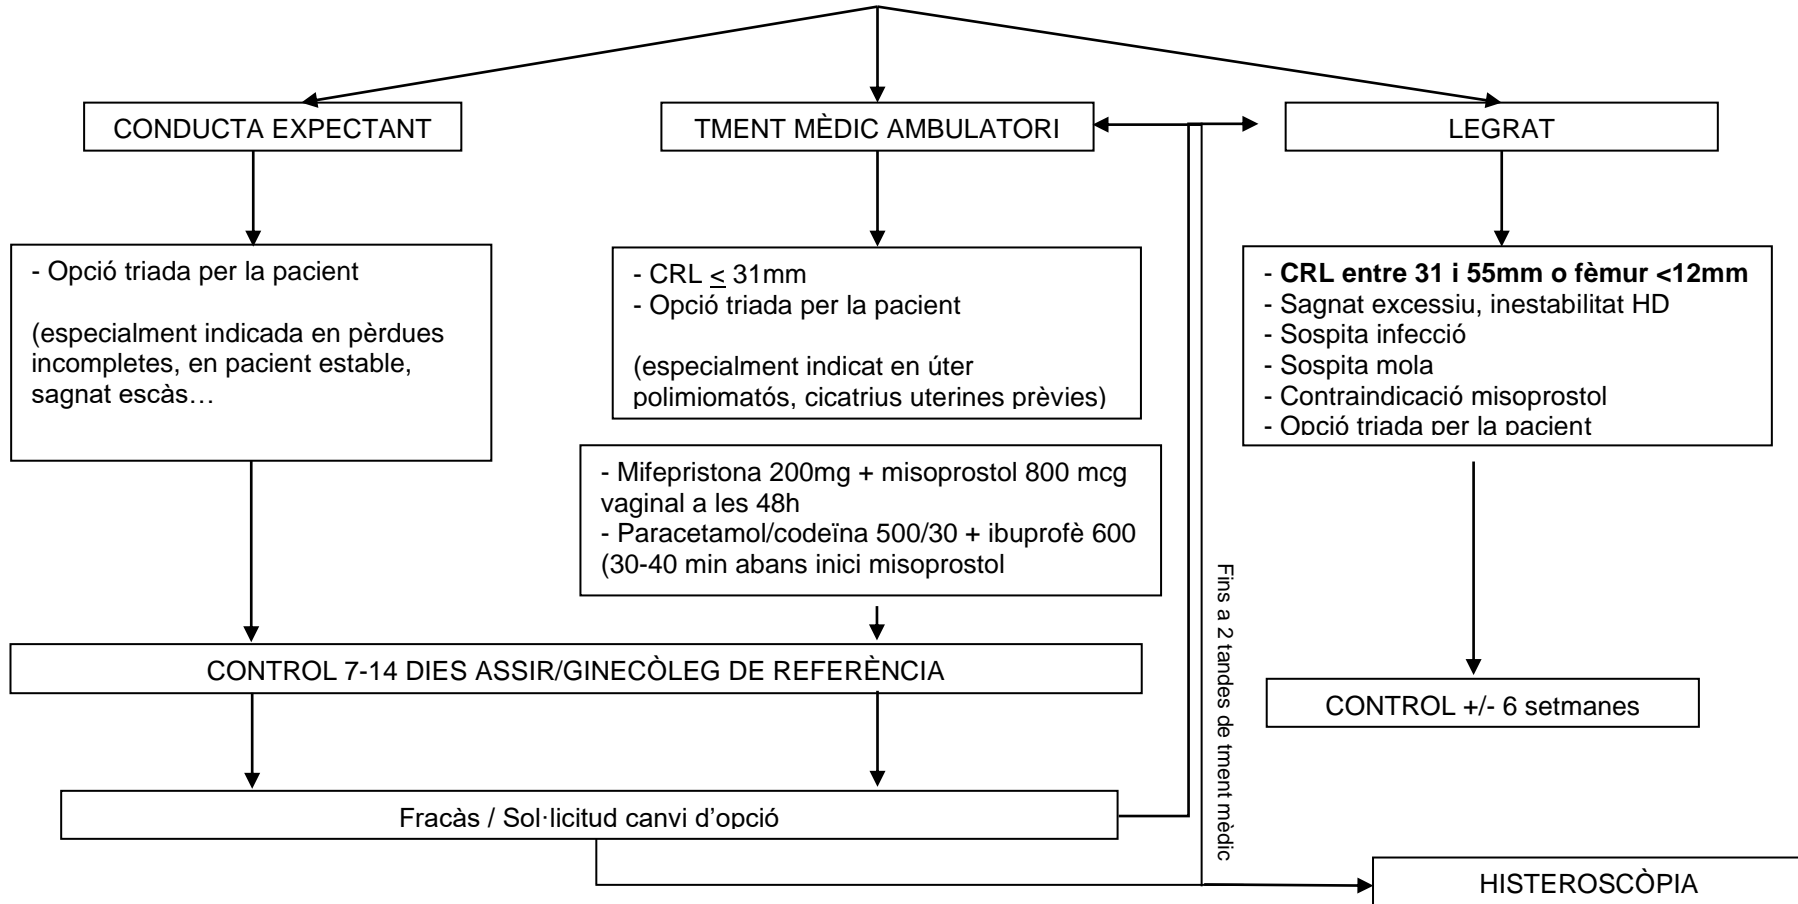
CONDUCTA EXPECTANT

TMENT MÈDIC AMBULATORI

LEGRAT

- Opció triada per la pacient

(especialment indicada en pèrdues incompletes, en pacient estable, sagnat escàs…

- CRL $\leq$ 31mm
- Opció triada per la pacient

(especialment indicat en úter polimiomatós, cicatrius uterines prèvies)

- **CRL entre 31 i 55mm o fèmur <12mm**
- Sagnat excessiu, inestabilitat HD
- Sospita infecció
- Sospita mola
- Contraindicació misoprostol
- Opció triada per la pacient

- Mifepristona 200mg + misoprostol 800 mcg vaginal a les 48h
- Paracetamol/codeïna 500/30 + ibuprofè 600 (30-40 min abans inici misoprostol

Fins a 2 tandes de tment mèdic

CONTROL 7-14 DIES ASSIR/GINECÒLEG DE REFERÈNCIA

CONTROL +/- 6 setmanes

Fracàs / Sol·licitud canvi d'opció

HISTEROSCÒPIA